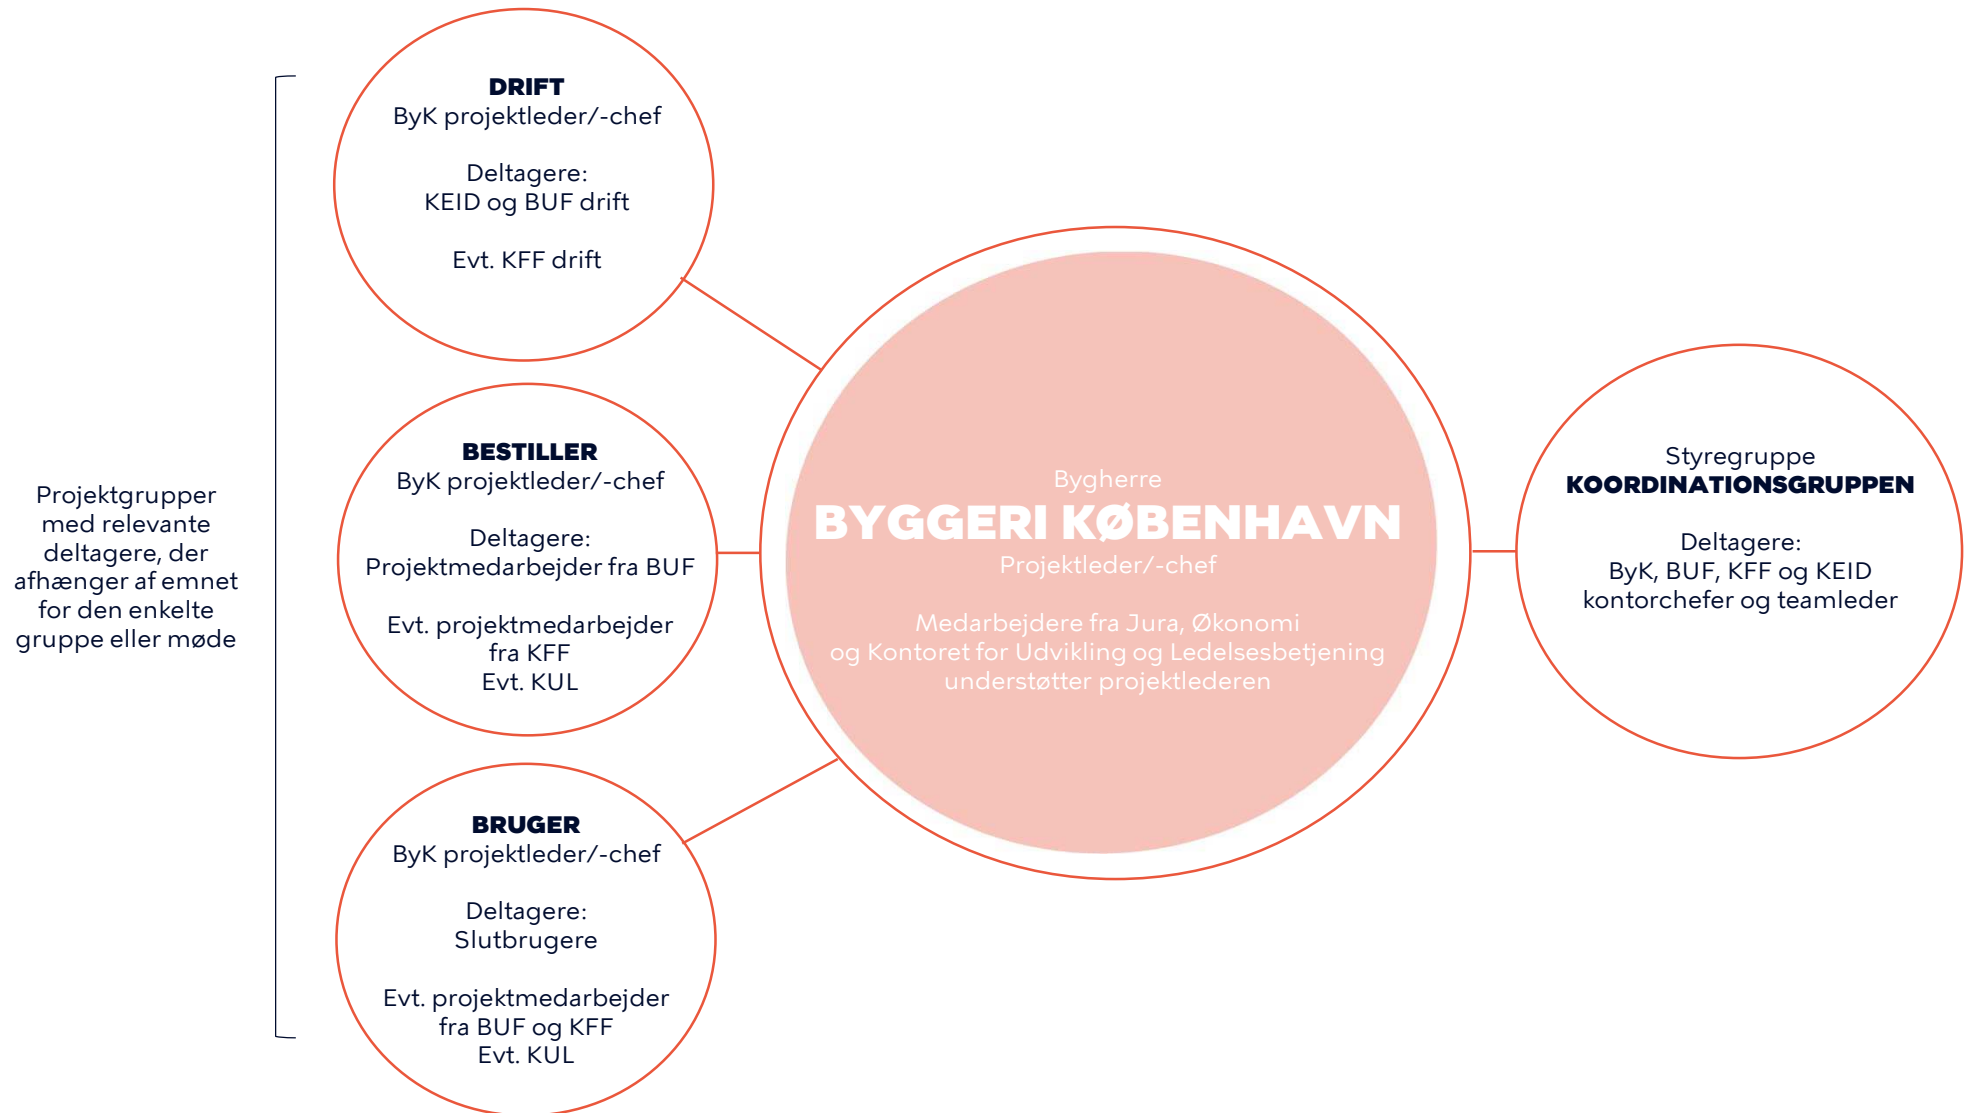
Projektgrupper med relevante deltagere, der afhænger af emnet for den enkelte gruppe eller møde

DRIFT
ByK projektleder/-chef

Deltagere:
KEID og BUF drift

Evt. KFF drift

BESTILLER
ByK projektleder/-chef

Deltagere:
Projektmedarbejder fra BUF

Evt. projektmedarbejder fra KFF
Evt. KUL

BRUGER
ByK projektleder/-chef

Deltagere:
Slutbrugere

Evt. projektmedarbejder fra BUF og KFF
Evt. KUL

Bygherre
BYGGERI KØBENHAVN
Projektleder/-chef

Medarbejdere fra Jura, Økonomi og Kontoret for Udvikling og Ledelsesbetjening understøtter projektlederen

Styregruppe
KOORDINATIONSGRUPPEN

Deltagere:
ByK, BUF, KFF og KEID kontorchefer og teamleder